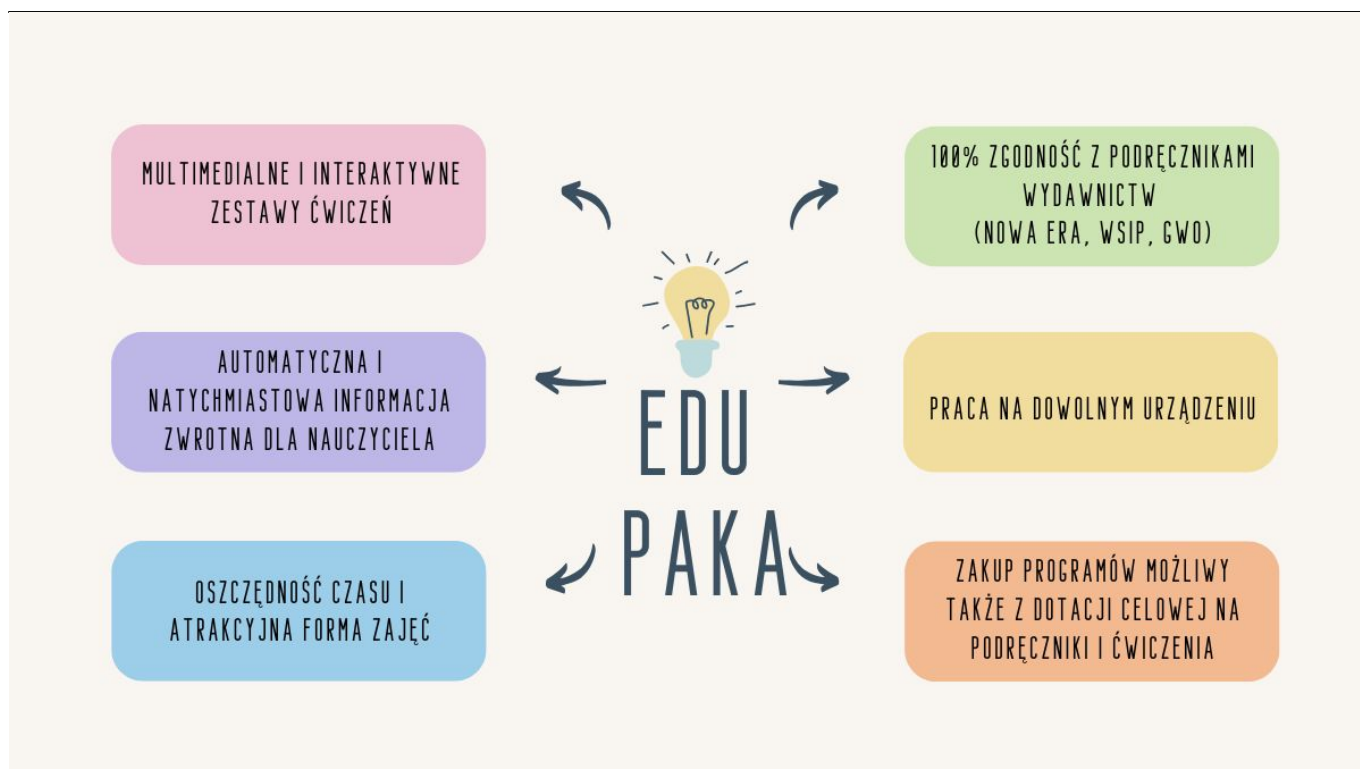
MULTIMEDIALNE I INTERAKTYWNE ZESTAWY ĆWICZEŃ

100% ZGODNOŚĆ Z PODRĘCZNIKAMI WYDAWNICTW (NOWA ERA, WSIP, GWO)

AUTOMATYCZNA I NATYCHMIASTOWA INFORMACJA ZWROTNA DLA NAUCZYCIELA

EDU PAKA

PRACA NA DOWOLNYM URZĄDZENIU

OSZCZĘDNOŚĆ CZASU I ATRAKCYJNA FORMA ZAJĘĆ

ZAKUP PROGRAMÓW MOŻLIWY TAKŻE Z DOTACJI CELOWEJ NA PODRĘCZNIKI I ĆWICZENIA